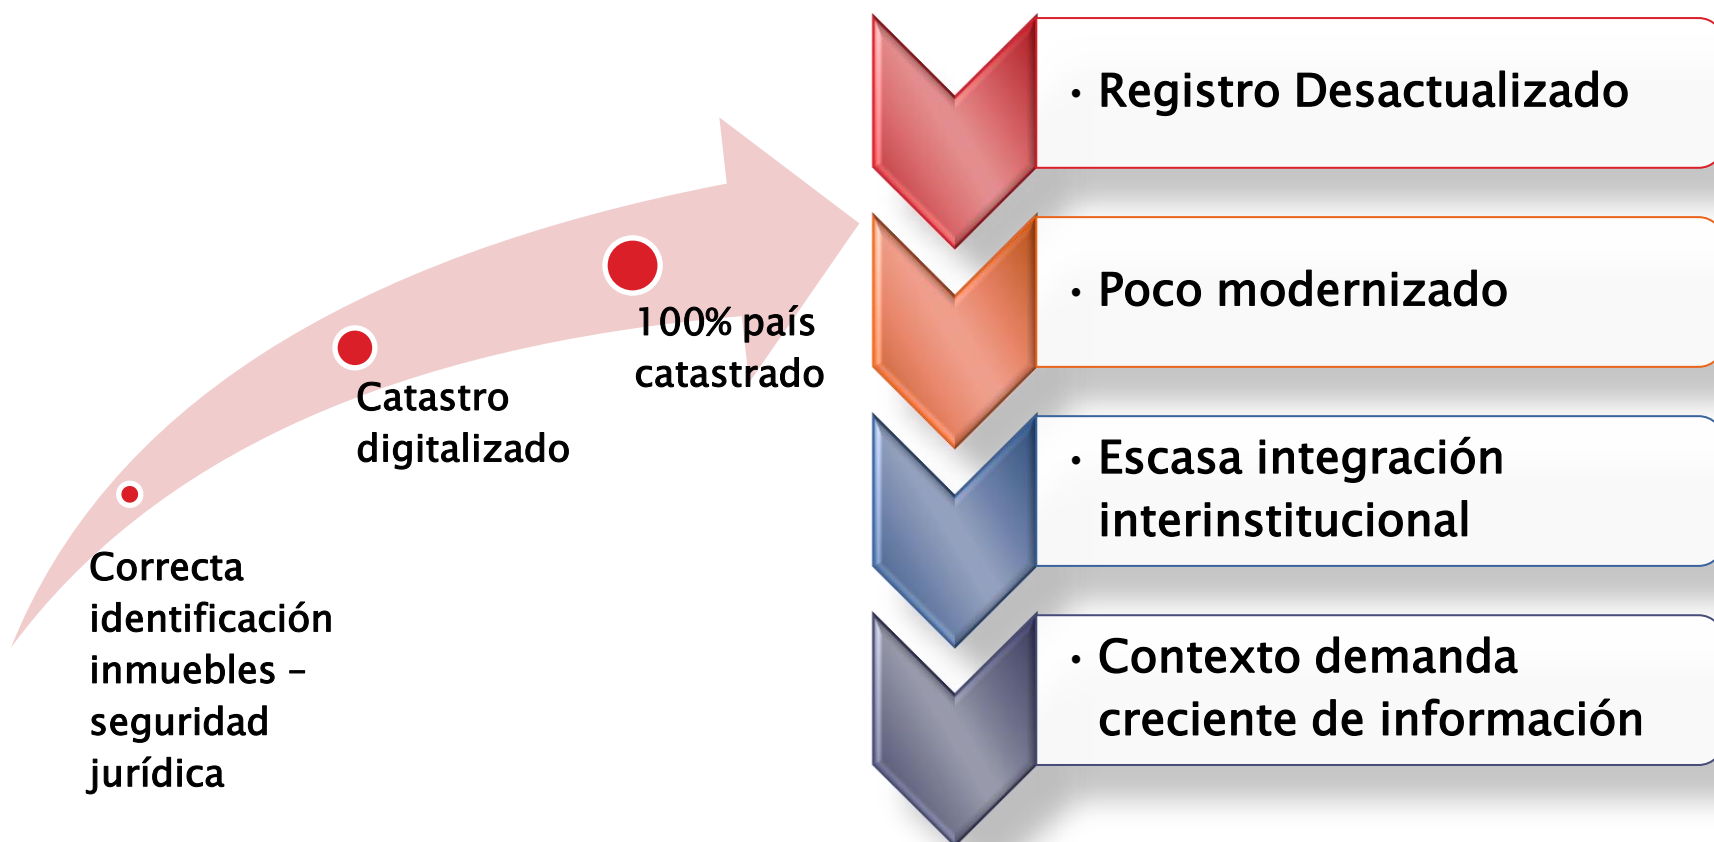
Correcta identificación inmuebles - seguridad jurídica

Catastro digitalizado

100% país catastrado

• Registro Desactualizado

• Poco modernizado

• Escasa integración interinstitucional

• Contexto demanda creciente de información